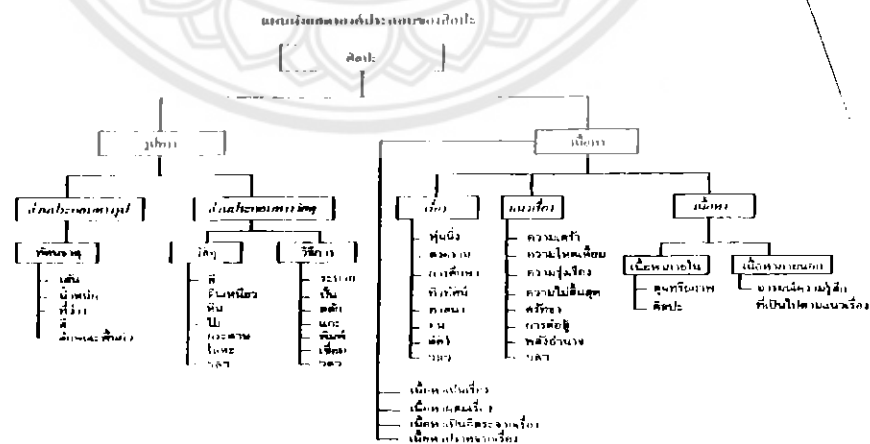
แผนผังองค์ประกอบของศิลปะ

ศิลปะ

รูปทรง

ส่วนประกอบของรูป

ทัศนธาตุ

เส้น
น้ำหนัก
ที่ว่าง
สี
ลักษณะพื้นผิว

ส่วนประกอบทางวัสดุ

วัสดุ

สี
ดินเหนียว
หิน
ไม้
กระดาษ
โลหะ
ฯลฯ

วิธีการ

ระบาย
ปั้น
สลัก
แกะ
พิมพ์
เชื่อม
ฯลฯ

เนื้อหา

เรื่อง

หุ่นนิ่ง
ทิวทัศน์
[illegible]
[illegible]
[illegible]
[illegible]
ฯลฯ

แนวคิด

ความเศร้า
ความโดดเดี่ยว
ความรุ่งเรือง
ความไม่สิ้นสุด
ศรัทธา
การต่อสู้
พลังอำนาจ
ฯลฯ

เนื้อหา

เนื้อหาภายใน

คุณภาพ
ศิลปะ

เนื้อหาภายนอก

อารมณ์ความรู้สึกที่เป็นไปตามแนวเรื่อง

เนื้อหาเป็นเรื่อง
เนื้อหาเสมเรื่อง
เนื้อหาเป็นอิสระจากเรื่อง
เนื้อหาปราศจากเรื่อง